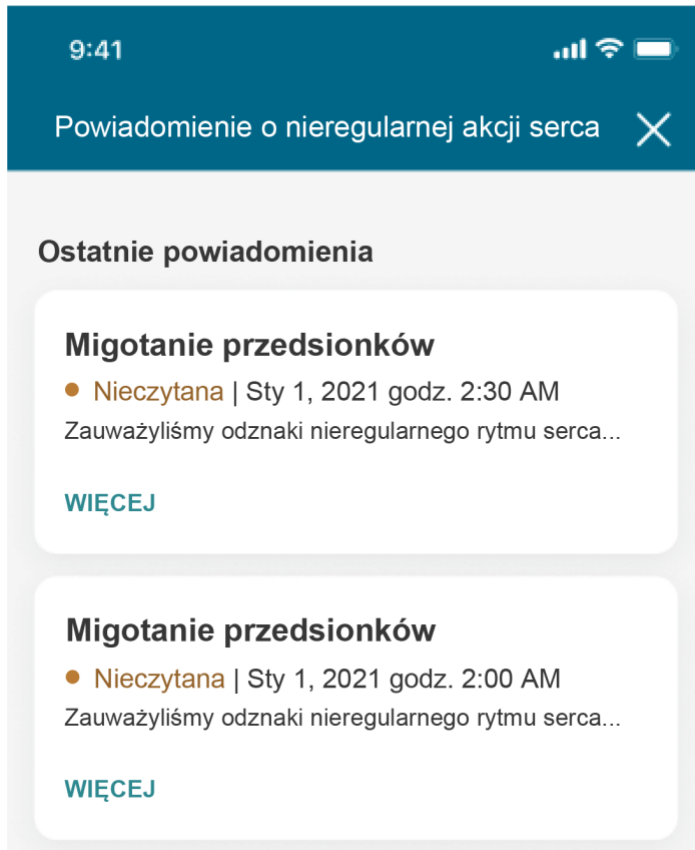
9:41

Powiadomienie o nieregularnej akcji serca

Ostatnie powiadomienia

Migotanie przedsionków

Nieczytana | Sty 1, 2021 godz. 2:30 AM

Zauważyliśmy odznaki nieregularnego rytmu serca...

WIĘCEJ

Migotanie przedsionków

Nieczytana | Sty 1, 2021 godz. 2:00 AM

Zauważyliśmy odznaki nieregularnego rytmu serca...

WIĘCEJ